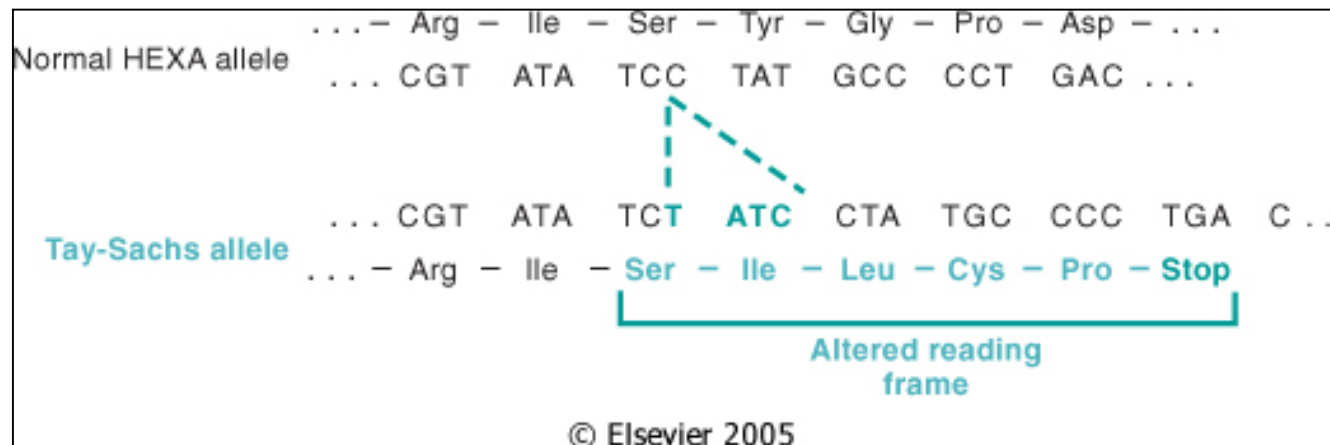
. . . – Arg – Ile – Ser – Tyr – Gly – Pro – Asp – . . .

Normal HEXA allele

. . . CGT ATA TCC TAT GCC CCT GAC . . .

. . . CGT ATA TCT ATC CTA TGC CCC TGA C . . .

Tay-Sachs allele

. . . – Arg – Ile – Ser – Ile – Leu – Cys – Pro – Stop

Altered reading frame

© Elsevier 2005